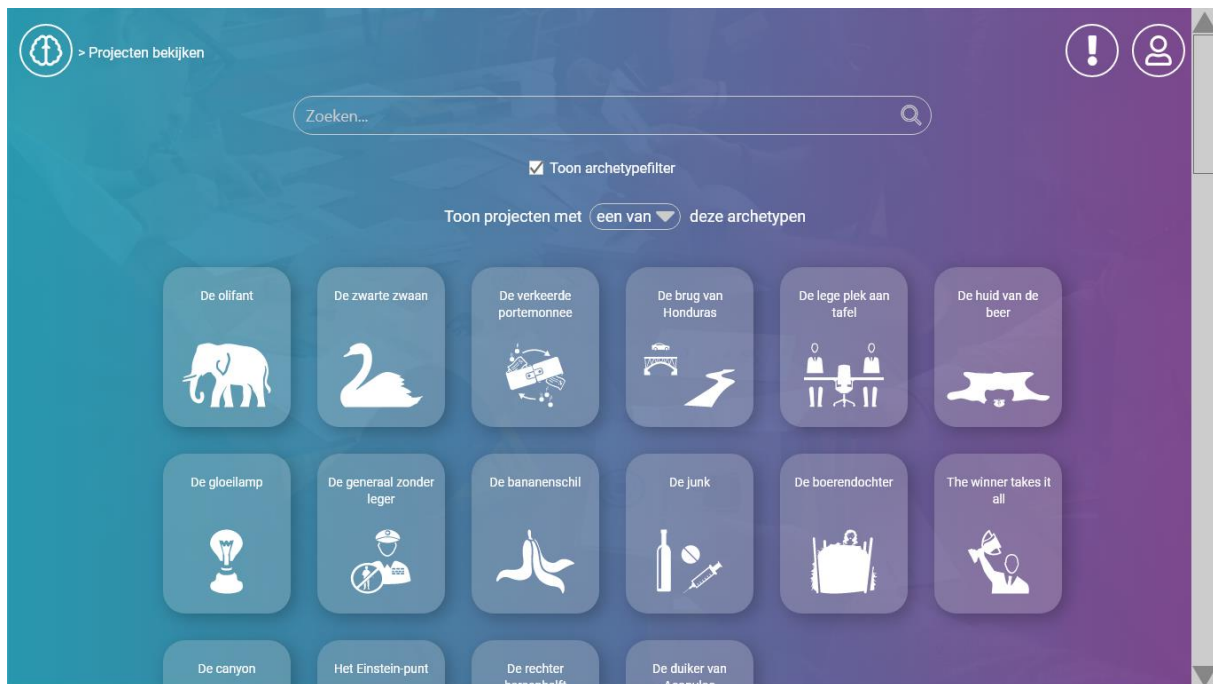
> Projecten bekijken

Zoeken...

Toon archetypefilter

Toon projecten met een van deze archetypen

De olifant

De zwarte zwaan

De verkeerde portemonnee

De brug van Honduras

De lege plek aan tafel

De huid van de beer

De gloeilamp

De generaal zonder leger

De bananenschil

De junk

De boerendochter

The winner takes it all

De canyon

Het Einstein-punt

De rechter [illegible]

De duiker van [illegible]